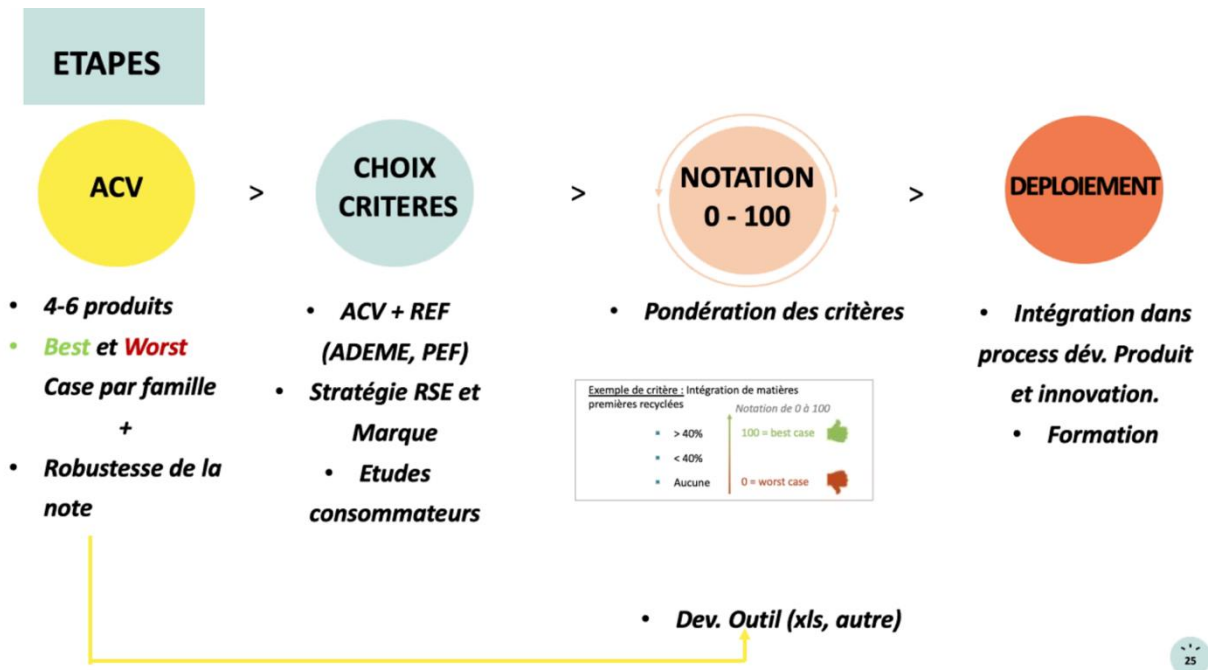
ETAPES

ACV

>

CHOIX CRITERES

>

NOTATION 0 - 100

>

DEPLOIEMENT

- 4-6 produits
- Best et Worst Case par famille
+
- Robustesse de la note

- ACV + REF (ADEME, PEF)
- Stratégie RSE et Marque
- Etudes consommateurs

- Pondération des critères

Exemple de critère : Intégration de matières premières recyclées

Notation de 0 à 100

- > 40%
- < 40%
- Aucune

100 = best case

0 = worst case

- Intégration dans process dév. Produit et innovation.
- Formation

- Dev. Outil (xls, autre)

25